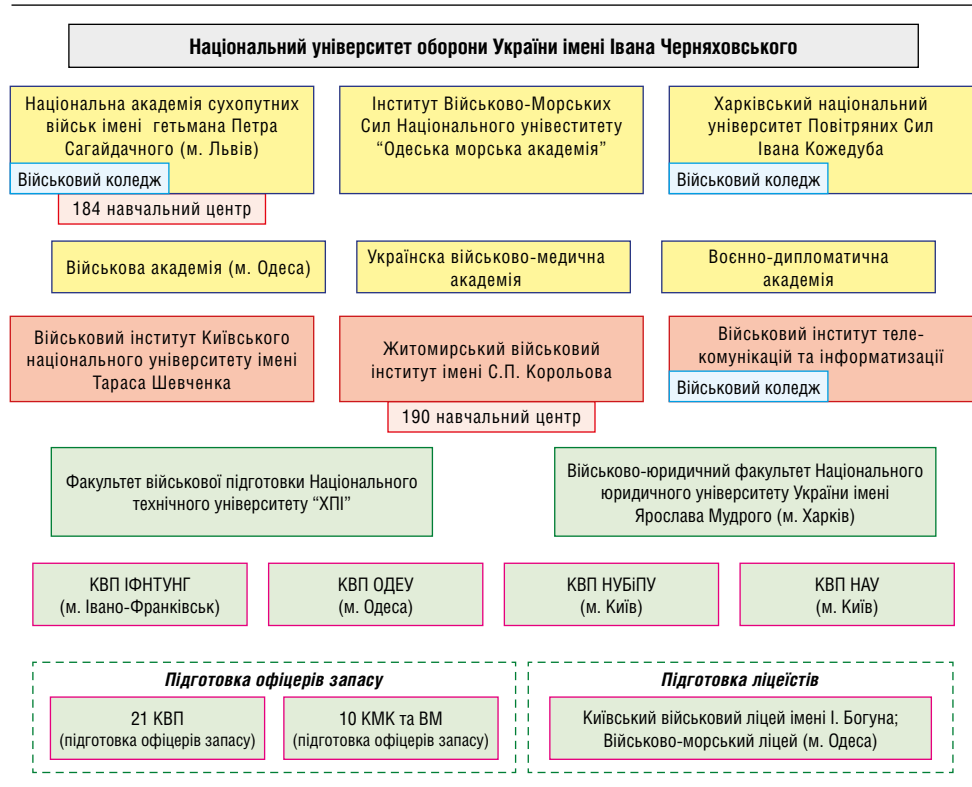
Національний університет оборони України імені Івана Черняховського

Національна академія сухопутних військ імені гетьмана Петра Сагайдачного (м. Львів)

Військовий коледж

184 навчальний центр

Інститут Військово-Морських Сил Національного унівеститету "Одеська морська академія"

Харківський національний університет Повітряних Сил Івана Кожедуба

Військовий коледж

Військова академія (м. Одеса)

Украïнска військово-медична академія

Воєнно-дипломатична академія

Військовий інститут Київського національного університету імені Тараса Шевченка

Житомирський військовий інститут імені С.П. Корольова

190 навчальний центр

Військовий інститут телекомунікацій та інформатизації

Військовий коледж

Факультет військової підготовки Національного технічного університету "ХПІ"

Військово-юридичний факультет Національного юридичного університету України імені Ярослава Мудрого (м. Харків)

КВП ІФНТУНГ (м. Івано-Франківськ)

КВП ОДЕУ (м. Одеса)

КВП НУБіПУ (м. Київ)

КВП НАУ (м. Київ)

Підготовка офіцерів запасу

21 КВП (підготовка офіцерів запасу)

10 КМК та ВМ (підготовка офіцерів запасу)

Підготовка ліцеїстів

Київський військовий ліцей імені І. Богуна; Військово-морський ліцей (м. Одеса)